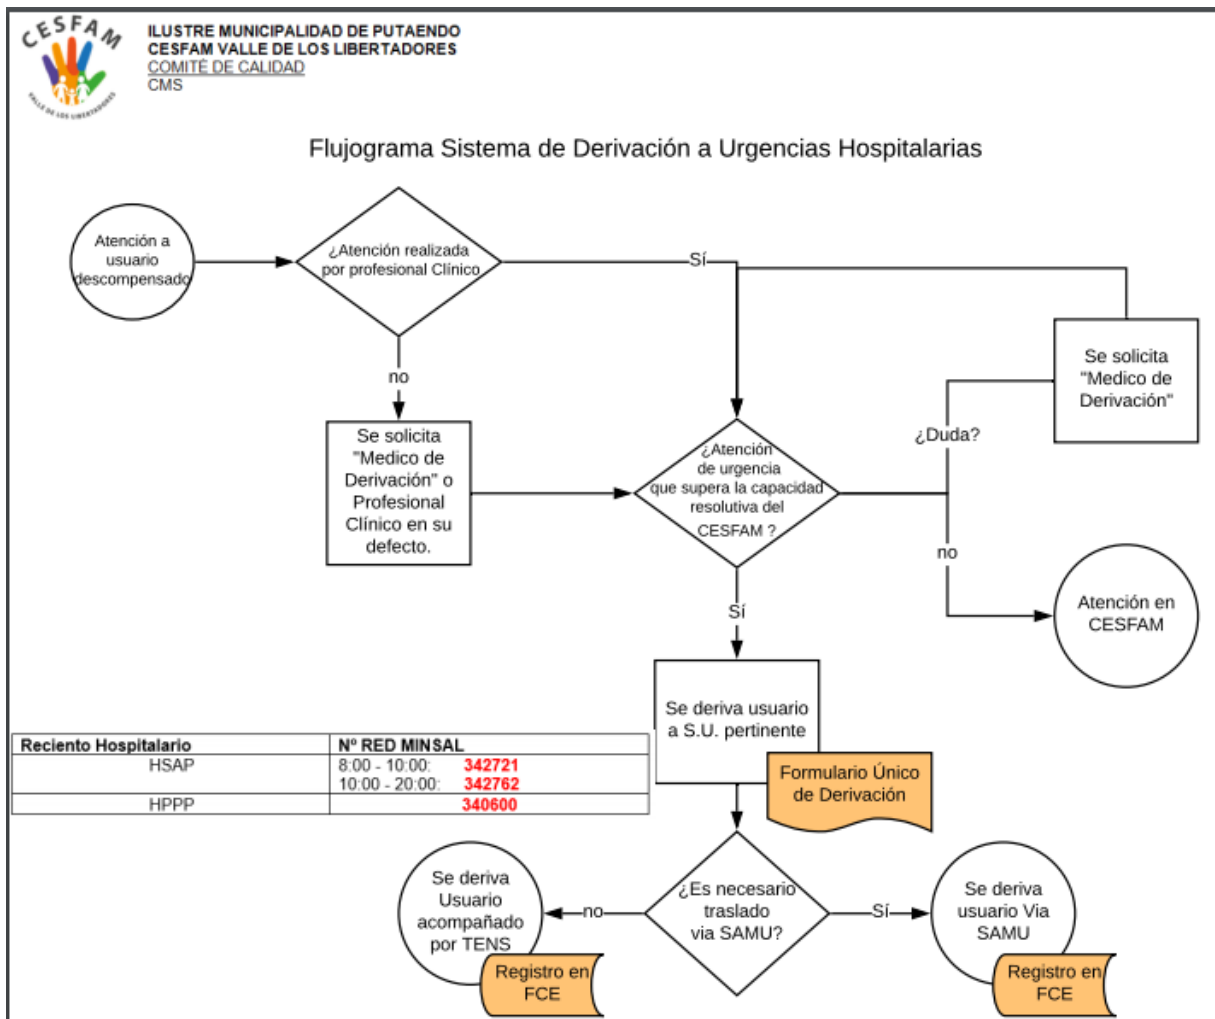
CESFAM
VALLE DE LOS LIBERTADORES

ILUSTRE MUNICIPALIDAD DE PUTAENDO
CESFAM VALLE DE LOS LIBERTADORES
COMITÉ DE CALIDAD
CMS

Flujograma Sistema de Derivación a Urgencias Hospitalarias

Atención a usuario descompensado

¿Atención realizada por profesional Clínico

Sí

no

Se solicita "Medico de Derivación"

Se solicita "Medico de Derivación" o Profesional Clínico en su defecto.

¿Duda?

¿Atención de urgencia que supera la capacidad resolutiva del CESFAM ?

no

Atención en CESFAM

Sí

Se deriva usuario a S.U. pertinente

Formulario Único de Derivación

| Reciento Hospitalario | Nº RED MINSAL |
|---|---|
| HSAP | 8:00 - 10:00: 342721<br>10:00 - 20:00: 342762 |
| HPPP | 340600 |

Se deriva Usuario acompañado por TENS

no

¿Es necesario traslado via SAMU?

Sí

Se deriva usuario Via SAMU

Registro en FCE

Registro en FCE